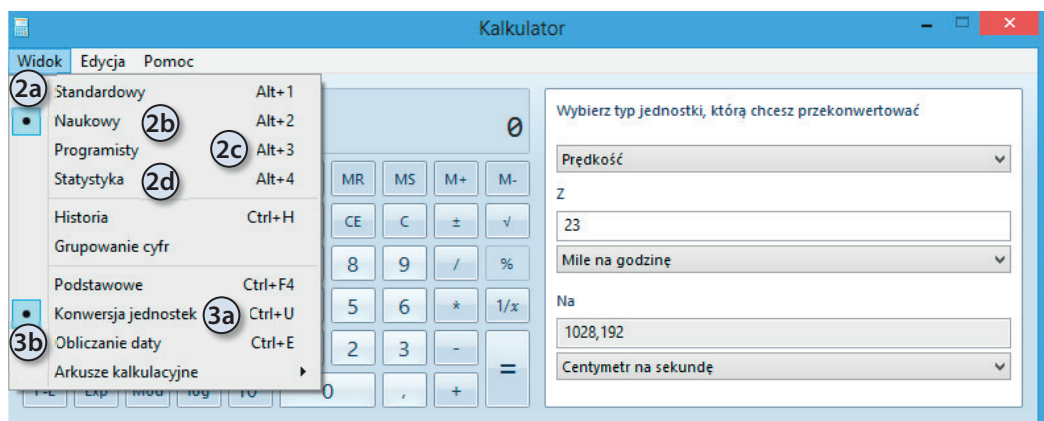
Kalkulator

Widok Edycja Pomoc

2a Standardowy Alt+1
Naukowy 2b Alt+2
Programisty 2c Alt+3
Statystyka 2d Alt+4
Historia Ctrl+H
Grupowanie cyfr
Podstawowe Ctrl+F4
Konwersja jednostek 3a Ctrl+U
3b Obliczanie daty Ctrl+E
Arkusze kalkulacyjne

0

MR MS M+ M-
CE C ± √
8 9 / %
5 6 * $1/x$
2 3 - =
0 , +
F-E Exp Mod log 10

Wybierz typ jednostki, którą chcesz przekonwertować
Prędkość
Z
23
Mile na godzinę
Na
1028,192
Centymetr na sekundę